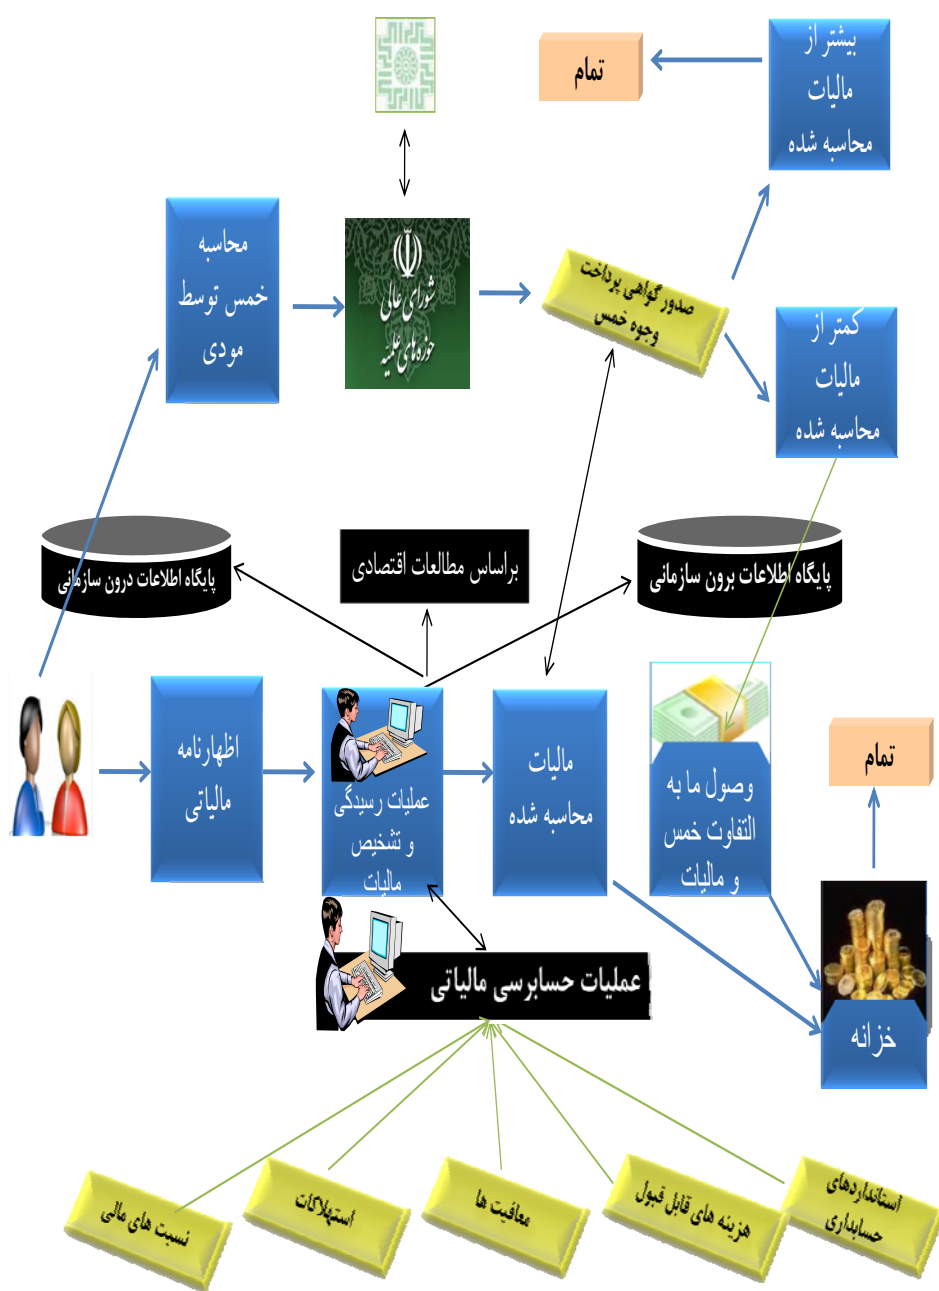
تمام

بیشتر از مالیات محاسبه شده

محاسبه خمس توسط مودی

شورای عالی حوزه های علمیه

صدور گواهی پرداخت وجوه خمس

کمتر از مالیات محاسبه شده

پایگاه اطلاعات درون سازمانی

براساس مطالعات اقتصادی

پایگاه اطلاعات برون سازمانی

اظهارنامه مالیاتی

عملیات رسیدگی و تشخیص مالیات

مالیات محاسبه شده

وصول ما به التفاوت خمس و مالیات

تمام

عملیات حسابرسی مالیاتی

خزانه

نسبت های مالی

استهلاکات

معافیت ها

هزینه های قابل قبول

استانداردهای حسابداری